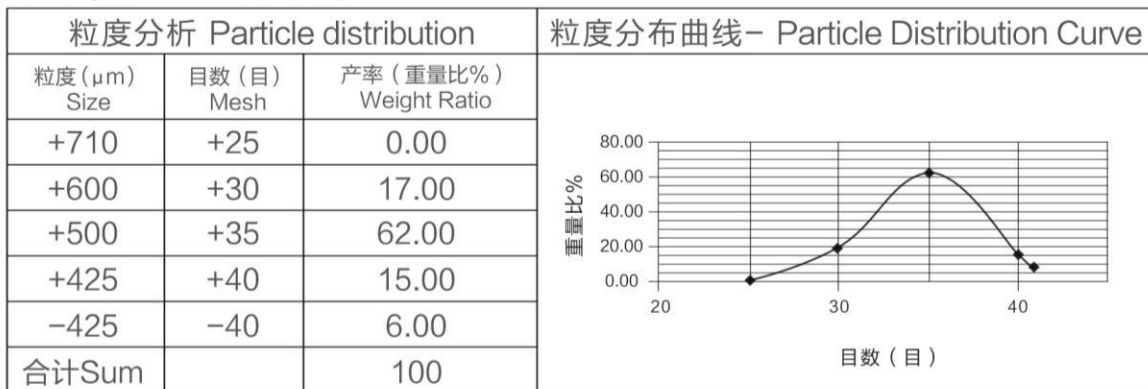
| 粒度分析 Particle distribution | | |
|---|---|---|
| 粒度(μm) Size | 目数(目) Mesh | 产率(重量比%) Weight Ratio |
| +710 | +25 | 0.00 |
| +600 | +30 | 17.00 |
| +500 | +35 | 62.00 |
| +425 | +40 | 15.00 |
| −425 | −40 | 6.00 |
| 合计Sum | | 100 |

粒度分布曲线− Particle Distribution Curve

80.00
60.00
40.00
20.00
0.00
重量比%
20
30
40
目数(目)